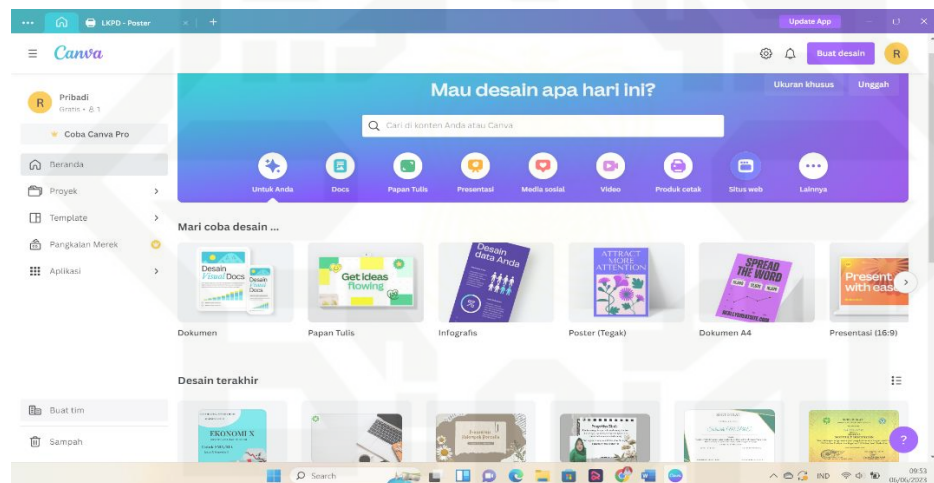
LKPD - Poster

Update App

Canva

Buat desain

R

Pribadi

Gratis • 1

Coba Canva Pro

Beranda

Proyek

Template

Pangkalan Merek

Aplikasi

Buat tim

Sampah

Mau desain apa hari ini?

Ukuran khusus

Unggah

Cari di konten Anda atau Canva

Untuk Anda

Docs

Papan Tulis

Presentasi

Media sosial

Video

Produk cetak

Situs web

Lainnya

Mari coba desain ...

Desain Visual Docs

Desain Visual Docs

Get ideas flowing

Desain data Anda

ATTRACT MORE ATTENTION

SPREAD THE WORD

Present with ease

Dokumen

Papan Tulis

Infografis

Poster (Tegak)

Dokumen A4

Presentasi (16:9)

Desain terakhir

EKONOMI X

?

Search

IND

09:53

06/06/2023